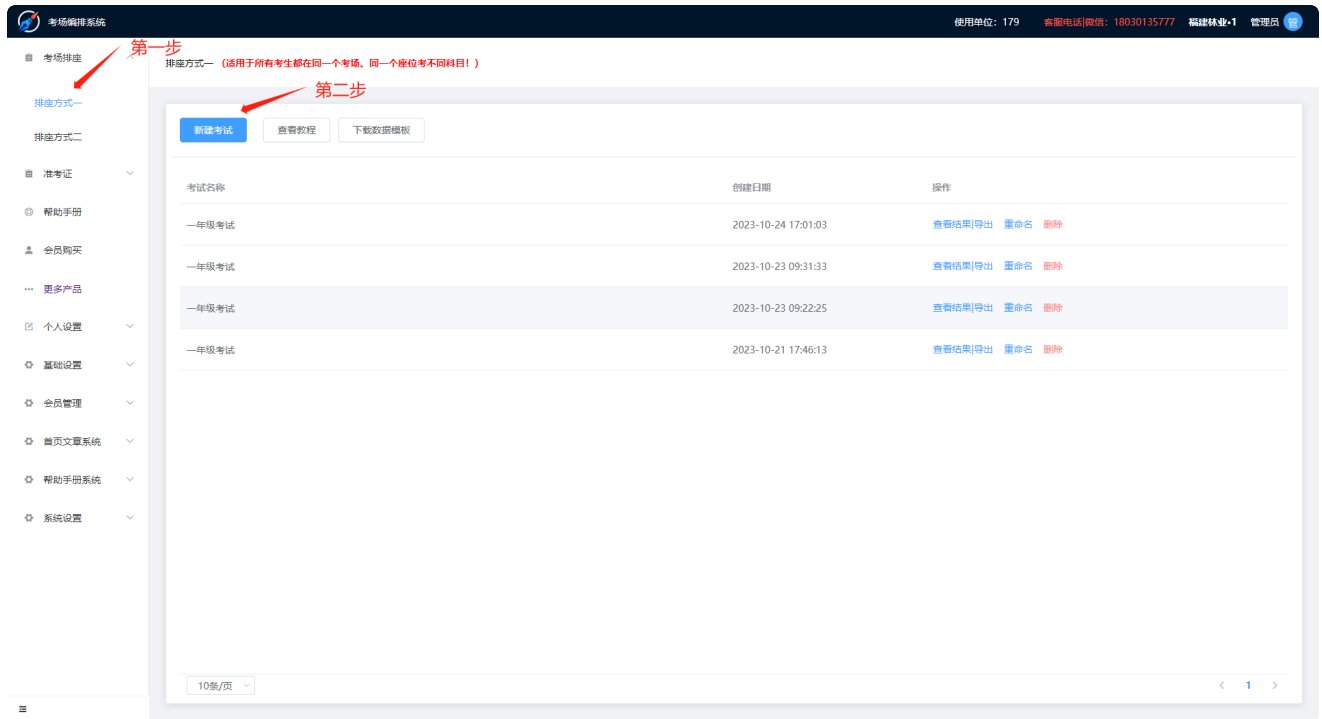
考场编排系统

使用单位：179 客服电话|微信：18030135777 福建林业•1 管理员 管

考场排座

第一步

排座方式一

排座方式二

准考证

帮助手册

会员购买

更多产品

个人设置

基础设置

会员管理

首页文章系统

帮助手册系统

系统设置

排座方式一 （适用于所有考生都在同一个考场、同一个座位考不同科目！）

第二步

新建考试 查看教程 下载数据模板

| 考试名称 | 创建日期 | 操作 |
|---|---|---|
| 一年级考试 | 2023-10-24 17:01:03 | 查看结果\|导出 重命名 删除 |
| 一年级考试 | 2023-10-23 09:31:33 | 查看结果\|导出 重命名 删除 |
| 一年级考试 | 2023-10-23 09:22:25 | 查看结果\|导出 重命名 删除 |
| 一年级考试 | 2023-10-21 17:46:13 | 查看结果\|导出 重命名 删除 |

10条/页

1